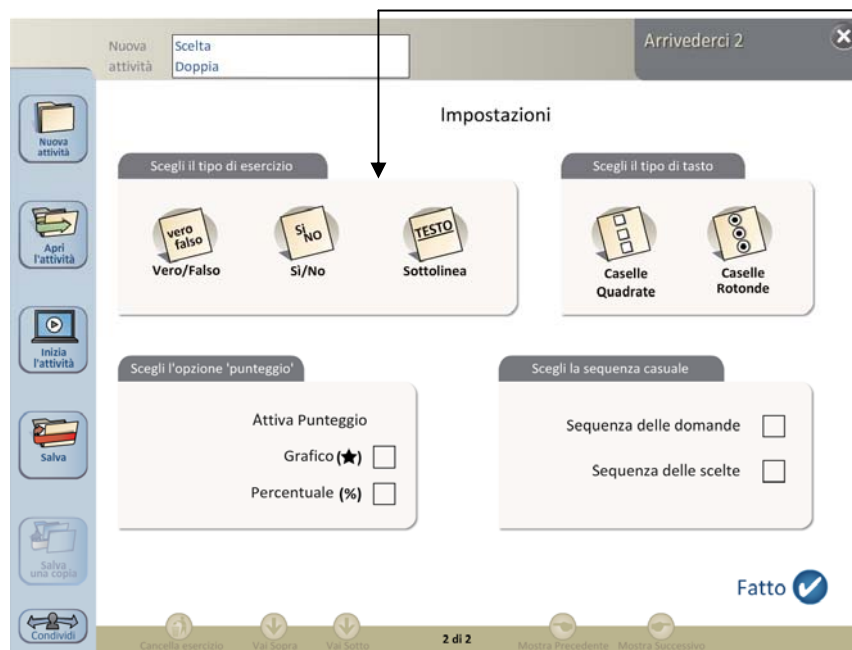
Nuova attività
Scelta
Doppia

Arrivederci 2

Nuova attività
Apri l'attività
Inizia l'attività
Salva
Salva una copia
Condividi

Impostazioni

Scegli il tipo di esercizio
vero falso
Vero/Falso
Sì NO
Sì/No
TESTO
Sottolinea

Scegli il tipo di tasto
Caselle Quadrate
Caselle Rotonde

Scegli l'opzione 'punteggio'
Attiva Punteggio
Grafico (★)
Percentuale (%)

Scegli la sequenza casuale
Sequenza delle domande
Sequenza delle scelte

Fatto

Cancella esercizio
Vai Sopra
Vai Sotto
2 di 2
Mostra Precedente
Mostra Successivo